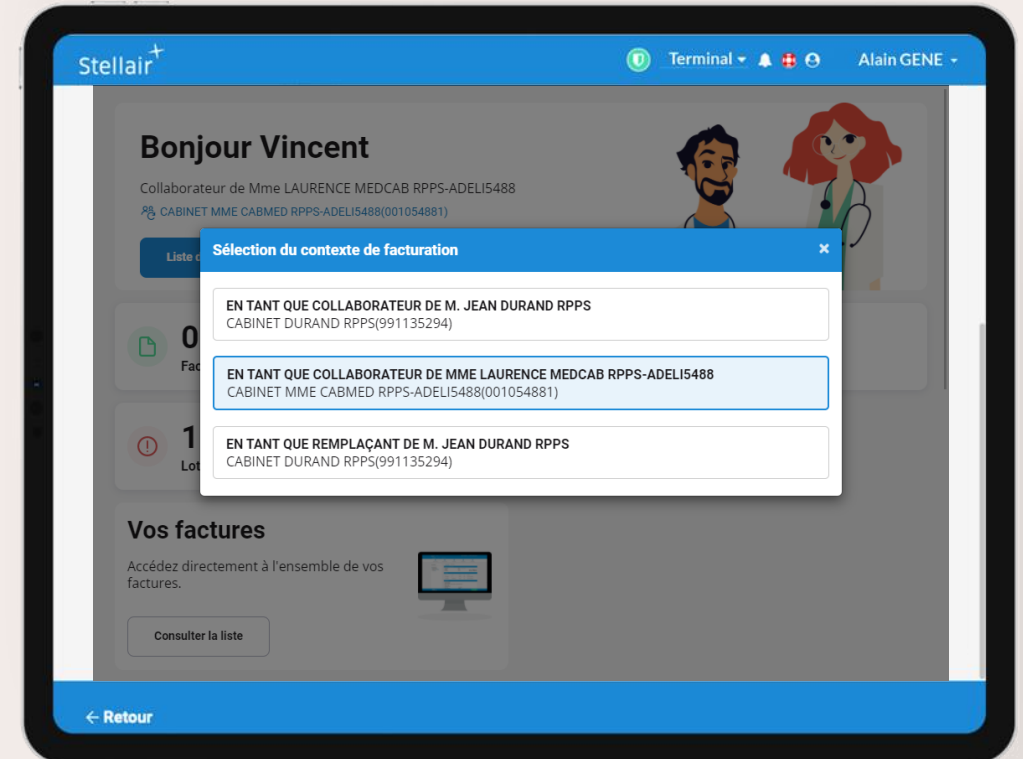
Stellair

Terminal ▾

Alain GENE ▾

Bonjour Vincent

Collaborateur de Mme LAURENCE MEDCAB RPPS-ADELI5488

CABINET MME CABMED RPPS-ADELI5488(001054881)

Liste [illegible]

0

Fac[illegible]

1

Lot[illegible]

Sélection du contexte de facturation

×

EN TANT QUE COLLABORATEUR DE M. JEAN DURAND RPPS
CABINET DURAND RPPS(991135294)

EN TANT QUE COLLABORATEUR DE MME LAURENCE MEDCAB RPPS-ADELI5488
CABINET MME CABMED RPPS-ADELI5488(001054881)

EN TANT QUE REMPLAÇANT DE M. JEAN DURAND RPPS
CABINET DURAND RPPS(991135294)

Vos factures

Accédez directement à l'ensemble de vos factures.

Consulter la liste

← Retour